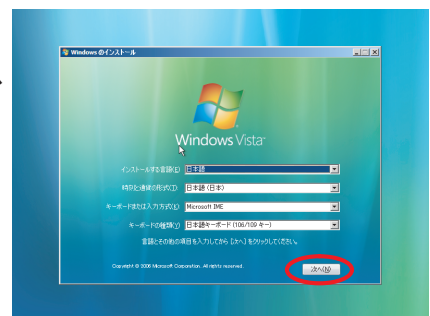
Windows のインストール

Windows Vista

インストールする言語(E): 日本語

時刻と通貨の形式(T): 日本語 (日本)

キーボードまたは入力方式(K): Microsoft IME

キーボードの種類(Y): 日本語キーボード (106/109 キー)

言語とその他の項目を入力してから [次へ] をクリックしてください。

Copyright © 2006 Microsoft Corporation. All rights reserved.

次へ(N)